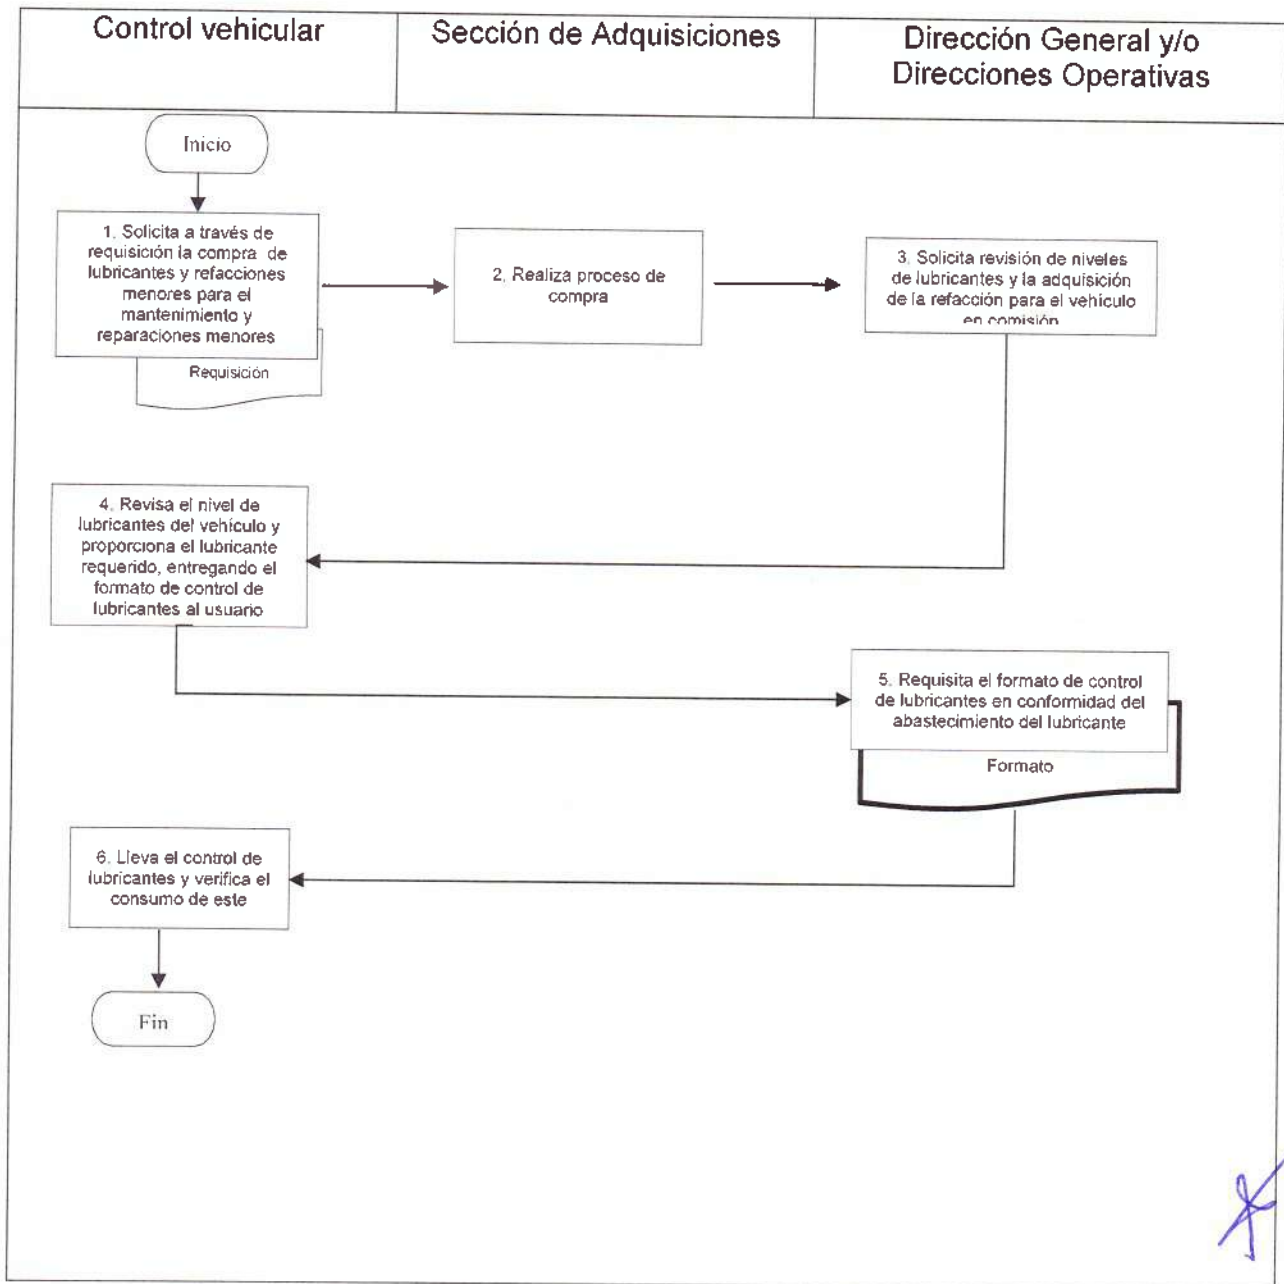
Control vehicular

Sección de Adquisiciones

Dirección General y/o Direcciones Operativas

Inicio

1. Solicita a través de requisición la compra de lubricantes y refacciones menores para el mantenimiento y reparaciones menores

Requisición

2. Realiza proceso de compra

3. Solicita revisión de niveles de lubricantes y la adquisición de la refacción para el vehículo en comisión

4. Revisa el nivel de lubricantes del vehículo y proporciona el lubricante requerido, entregando el formato de control de lubricantes al usuario

5. Requisita el formato de control de lubricantes en conformidad del abastecimiento del lubricante

Formato

6. Lleva el control de lubricantes y verifica el consumo de este

Fin